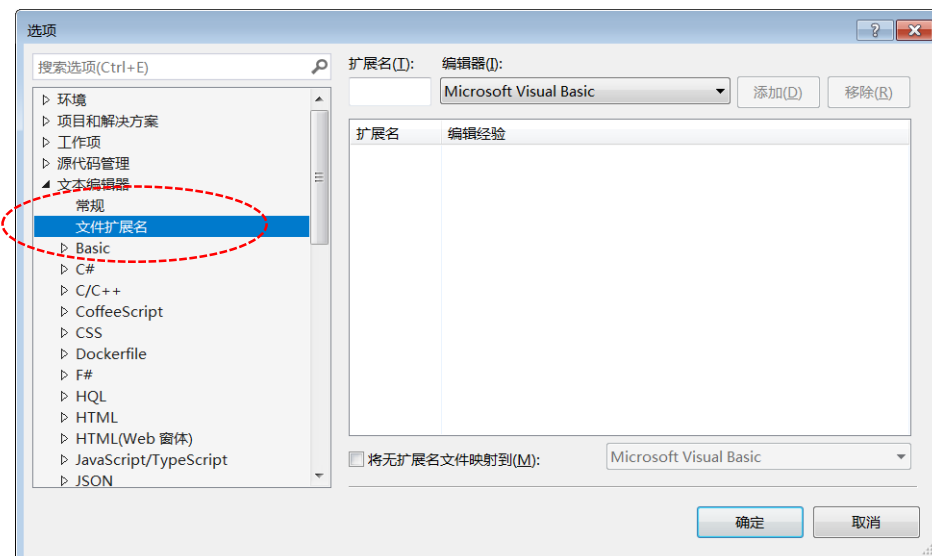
选项

?

搜索选项(Ctrl+E)

▷ 环境
▷ 项目和解决方案
▷ 工作项
▷ 源代码管理
◢ 文本编辑器
常规
文件扩展名
▷ Basic
▷ C#
▷ C/C++
▷ CoffeeScript
▷ CSS
▷ Dockerfile
▷ F#
▷ HQL
▷ HTML
▷ HTML(Web 窗体)
▷ JavaScript/TypeScript
▷ JSON

扩展名(T):

编辑器(I):

Microsoft Visual Basic

添加(D)

移除(R)

| 扩展名 | 编辑经验 |
|---|---|

将无扩展名文件映射到(M):

Microsoft Visual Basic

确定

取消